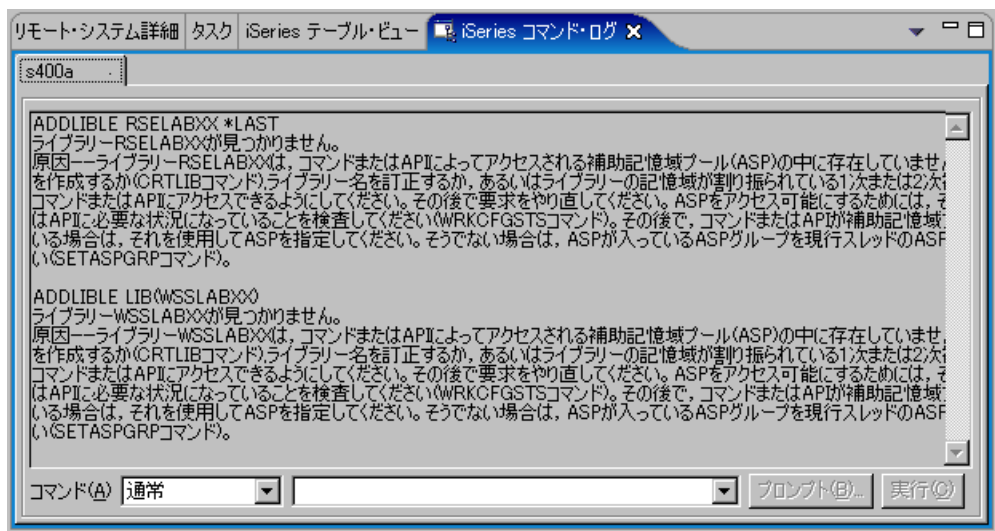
リモート・システム詳細 | タスク | iSeries テーブル・ビュー | iSeries コマンド・ログ ✕

s400a

ADDLIBLE RSELABXX *LAST
ライブラリーRSELABXXが見つかりません。
原因ーーライブラリーRSELABXXは，コマンドまたはAPIによってアクセスされる補助記憶域プール(ASP)の中に存在していませ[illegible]
を作成するか(CRTLIBコマンド),ライブラリー名を訂正するか，あるいはライブラリーの記憶域が割り振られている1次または2次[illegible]
コマンドまたはAPIにアクセスできるようにしてください。その後で要求をやり直してください。ASPをアクセス可能にするためには，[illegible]
はAPIに必要な状況になっていることを検査してください(WRKCFGSTSコマンド)。その後で，コマンドまたはAPIが補助記憶域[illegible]
いる場合は，それを使用してASPを指定してください。そうでない場合は，ASPが入っているASPグループを現行スレッドのASP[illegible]
い(SETASPGRPコマンド)。

ADDLIBLE LIB(WSSLABXX)
ライブラリーWSSLABXXが見つかりません。
原因ーーライブラリーWSSLABXXは，コマンドまたはAPIによってアクセスされる補助記憶域プール(ASP)の中に存在していませ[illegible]
を作成するか(CRTLIBコマンド),ライブラリー名を訂正するか，あるいはライブラリーの記憶域が割り振られている1次または2次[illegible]
コマンドまたはAPIにアクセスできるようにしてください。その後で要求をやり直してください。ASPをアクセス可能にするためには，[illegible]
はAPIに必要な状況になっていることを検査してください(WRKCFGSTSコマンド)。その後で，コマンドまたはAPIが補助記憶域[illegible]
いる場合は，それを使用してASPを指定してください。そうでない場合は，ASPが入っているASPグループを現行スレッドのASP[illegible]
い(SETASPGRPコマンド)。

コマンド(A) 通常 | プロンプト(B)... | 実行(C)